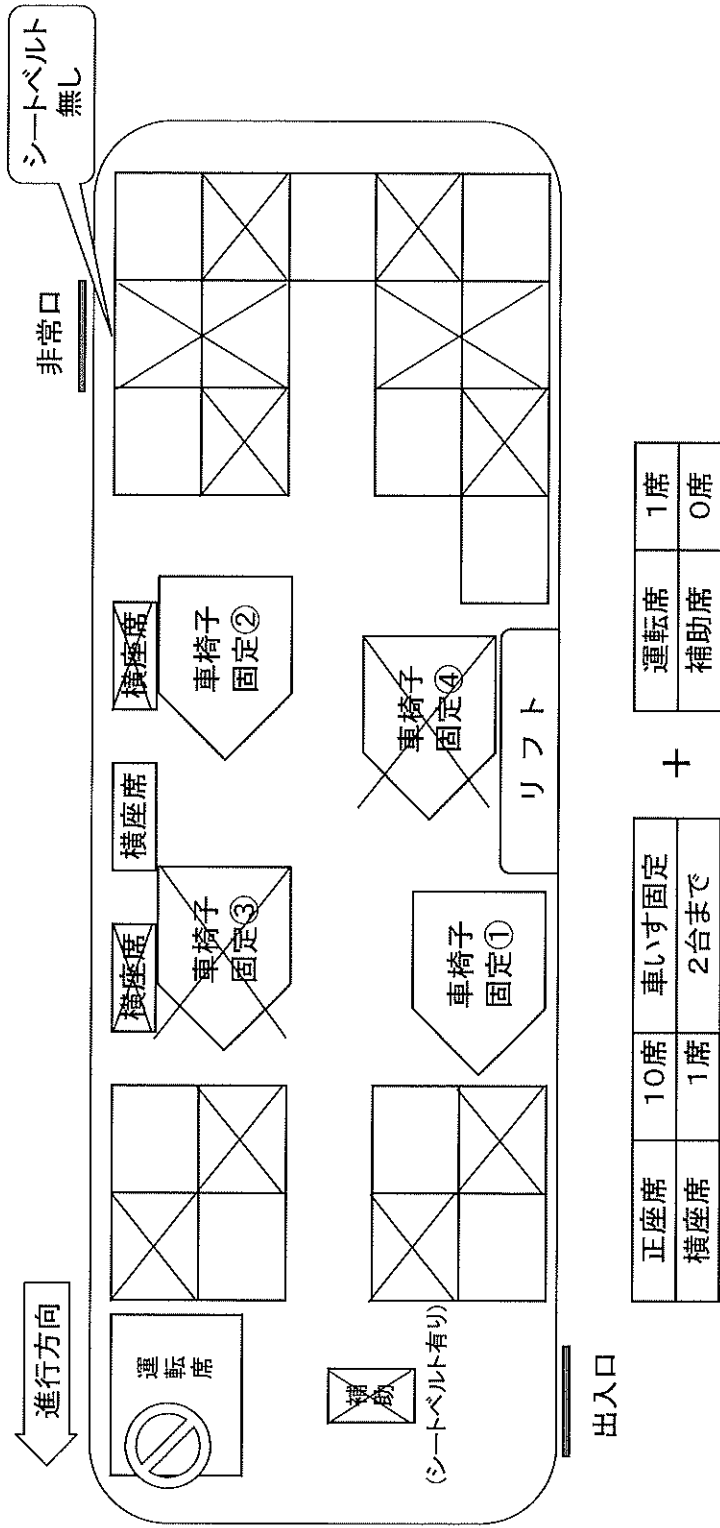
シートベルト無し

非常口

進行方向

運転席

補助

(シートベルト有り)

横座席

横座席

横座席

車椅子固定③

車椅子固定②

車椅子固定①

車椅子固定④

リフト

出入口

| 正座席 | 10席 | 車いす固定 |
|---|---|---|
| 横座席 | 1席 | 2台まで |

+

| 運転席 | 1席 |
|---|---|
| 補助席 | 0席 |